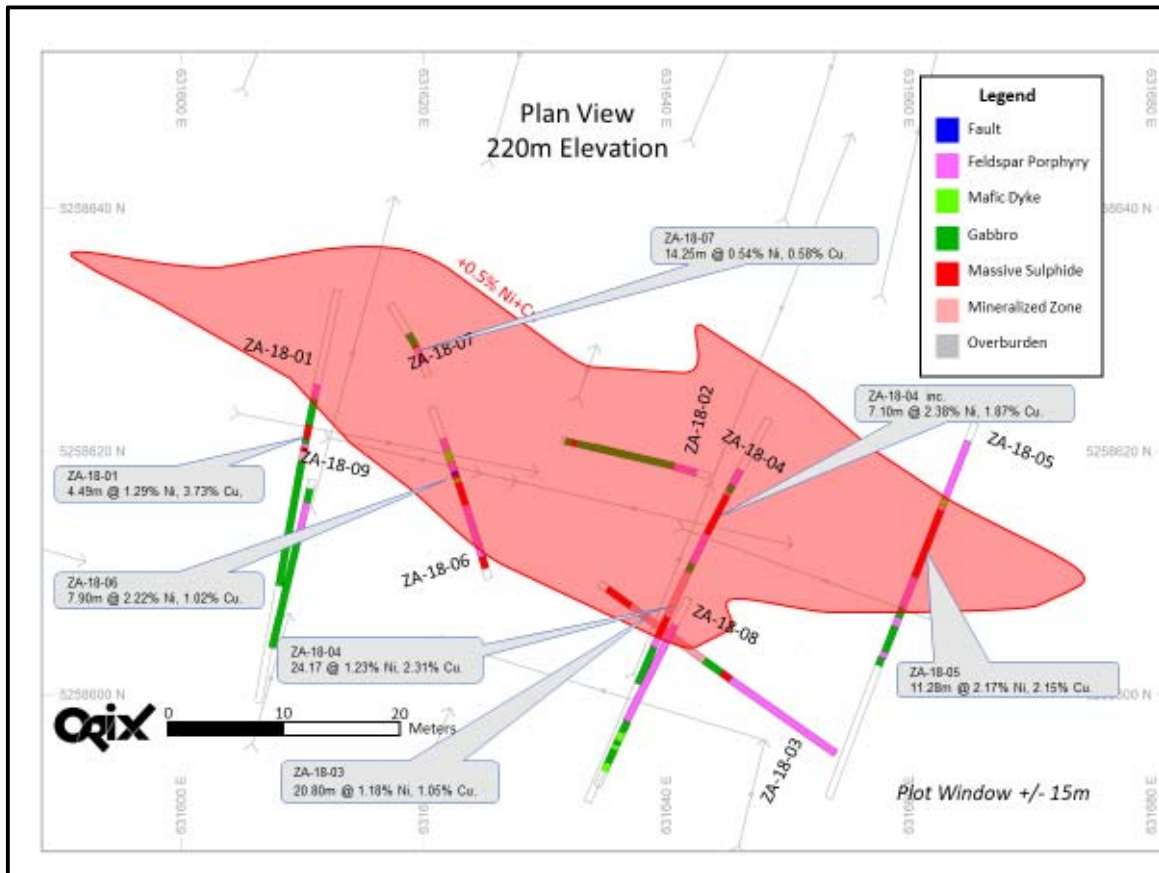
Plan View
220m Elevation

631600 E
631620 E
631640 E
631660 E
631680 E

5258640 N
5258620 N
5258600 N

Legend
Fault
Feldspar Porphyry
Mafic Dyke
Gabbro
Massive Sulphide
Mineralized Zone
Overburden

+0.5% Ni+Cu

ZA-18-07
14.25m @ 0.54% Ni, 0.58% Cu.

ZA-18-01
ZA-18-07
ZA-18-02
ZA-18-04
ZA-18-05
ZA-18-09
ZA-18-06
ZA-18-08
ZA-18-03

ZA-18-04 inc.
7.10m @ 2.38% Ni, 1.87% Cu.

ZA-18-01
4.49m @ 1.29% Ni, 3.73% Cu.

ZA-18-06
7.90m @ 2.22% Ni, 1.02% Cu.

ZA-18-04
24.17 @ 1.23% Ni, 2.31% Cu.

ZA-18-05
11.28m @ 2.17% Ni, 2.15% Cu.

ZA-18-03
20.80m @ 1.18% Ni, 1.05% Cu.

QRIX
0 10 20
Meters

Plot Window +/- 15m